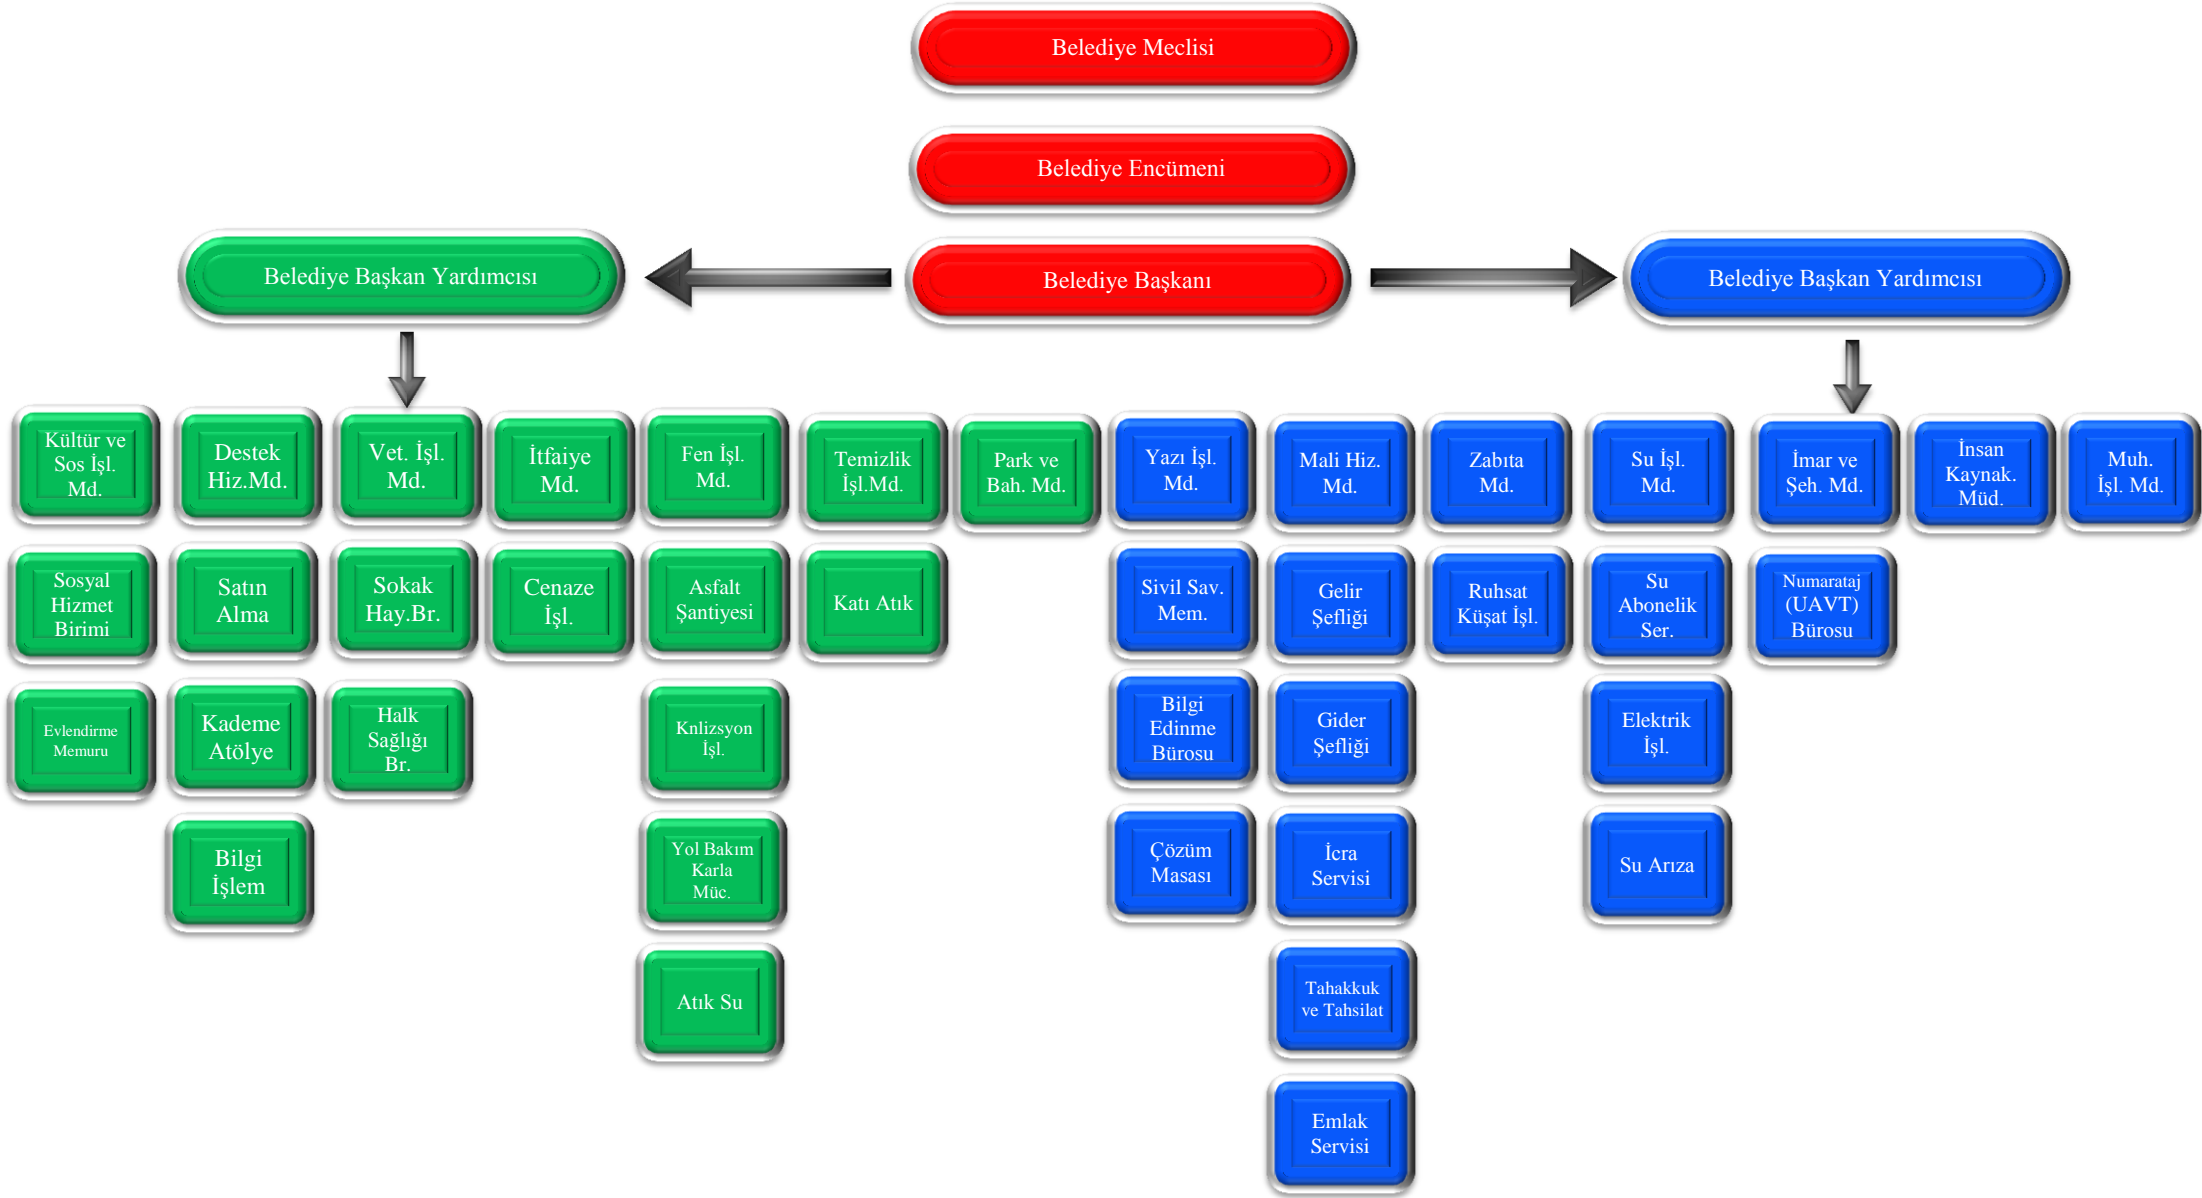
Belediye Meclisi

Belediye Encümeni

Belediye Başkan Yardımcısı

Belediye Başkanı

Belediye Başkan Yardımcısı

Kültür ve Sos İşl. Md.

Destek Hiz.Md.

Vet. İşl. Md.

İtfaiye Md.

Fen İşl. Md.

Temizlik İşl.Md.

Park ve Bah. Md.

Yazı İşl. Md.

Mali Hiz. Md.

Zabıta Md.

Su İşl. Md.

İmar ve Şeh. Md.

İnsan Kaynak. Müd.

Muh. İşl. Md.

Sosyal Hizmet Birimi

Satın Alma

Sokak Hay.Br.

Cenaze İşl.

Asfalt Şantiyesi

Katı Atık

Sivil Sav. Mem.

Gelir Şefliği

Ruhsat Küşat İşl.

Su Abonelik Ser.

Numarataj (UAVT) Bürosu

Evlendirme Memuru

Kademe Atölye

Halk Sağlığı Br.

Knlizsyon İşl.

Bilgi Edinme Bürosu

Gider Şefliği

Elektrik İşl.

Bilgi İşlem

Yol Bakım Karla Müc.

Çözüm Masası

İcra Servisi

Su Arıza

Atık Su

Tahakkuk ve Tahsilat

Emlak Servisi